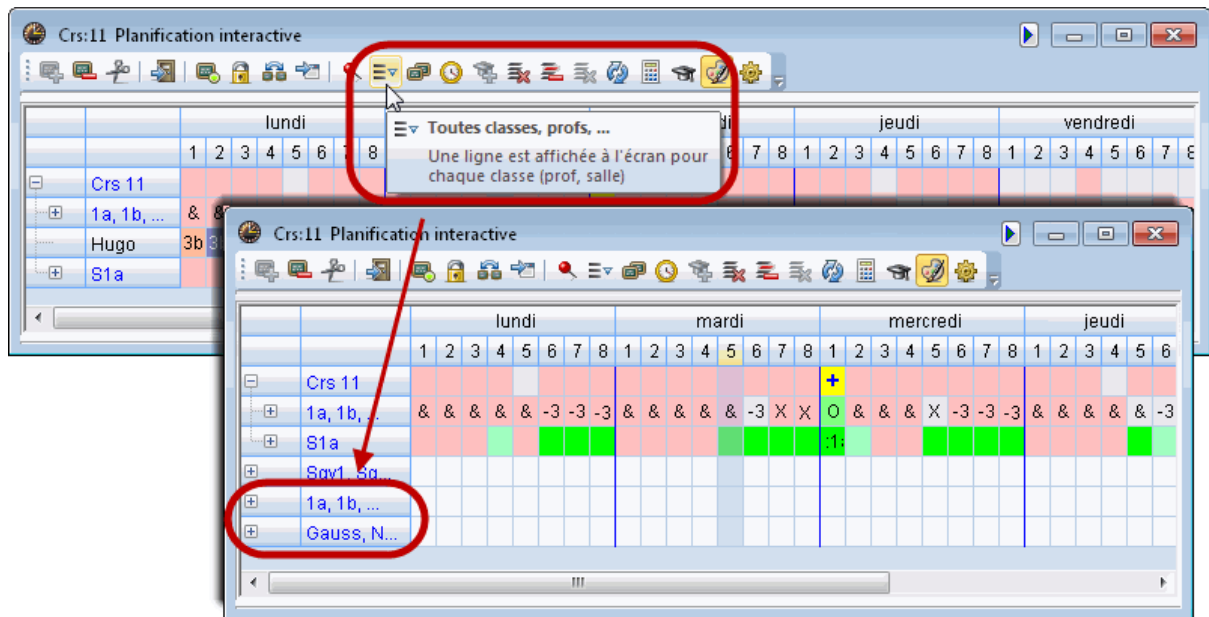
Crs:11 Planification interactive

Toutes classes, profs, ...

Une ligne est affichée à l'écran pour chaque classe (prof, salle)

| | | lundi | | | | | | | | | | | | | | | | jeudi | | | | | | | | vendredi | | | | | | | |
|---|---|---|---|---|---|---|---|---|---|---|---|---|---|---|---|---|---|---|---|---|---|---|---|---|---|---|---|---|---|---|---|---|---|
| | | 1 | 2 | 3 | 4 | 5 | 6 | 7 | 8 | | | | | | | 7 | 8 | 1 | 2 | 3 | 4 | 5 | 6 | 7 | 8 | 1 | 2 | 3 | 4 | 5 | 6 | 7 | 8 |
| ⊟ | Crs 11 | | | | | | | | | | | | | | | | | | | | | | | | | | | | | | | | |
| ⊞ | 1a, 1b, ... | & | & | | | | | | | | | | | | | | | | | | | | | | | | | | | | | | |
| | Hugo | 3b | 3 | | | | | | | | | | | | | | | | | | | | | | | | | | | | | | |
| ⊞ | S1a | | | | | | | | | | | | | | | | | | | | | | | | | | | | | | | | |

Crs:11 Planification interactive

| | | lundi | | | | | | | | mardi | | | | | | | | mercredi | | | | | | | | jeudi | | | | | |
|---|---|---|---|---|---|---|---|---|---|---|---|---|---|---|---|---|---|---|---|---|---|---|---|---|---|---|---|---|---|---|---|
| | | 1 | 2 | 3 | 4 | 5 | 6 | 7 | 8 | 1 | 2 | 3 | 4 | 5 | 6 | 7 | 8 | 1 | 2 | 3 | 4 | 5 | 6 | 7 | 8 | 1 | 2 | 3 | 4 | 5 | 6 |
| ⊟ | Crs 11 | | | | | | | | | | | | | | | | | + | | | | | | | | | | | | | |
| ⊞ | 1a, 1b, ... | & | & | & | & | & | -3 | -3 | -3 | & | & | & | & | & | -3 | X | X | O | & | & | & | X | -3 | -3 | -3 | & | & | & | & | & | -3 |
| ⊞ | S1a | | | | | | | | | | | | | | | | | :1 | | | | | | | | | | | | | |
| ⊞ | Sgy1, Sg... | | | | | | | | | | | | | | | | | | | | | | | | | | | | | | |
| ⊞ | 1a, 1b, ... | | | | | | | | | | | | | | | | | | | | | | | | | | | | | | |
| ⊞ | Gauss, N... | | | | | | | | | | | | | | | | | | | | | | | | | | | | | | |

III